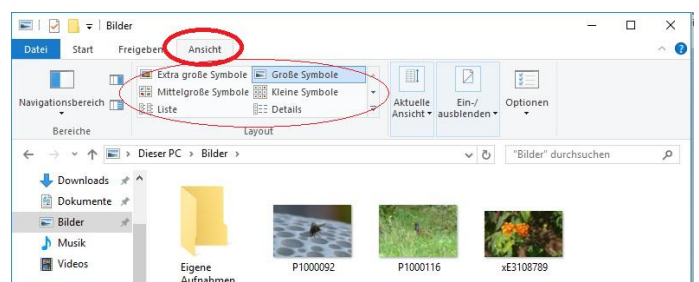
Bilder

Datei Start Freigeben Ansicht

Navigationsbereich
Bereiche

Extra große Symbole
Große Symbole
Mittelgroße Symbole
Kleine Symbole
Liste
Details
Layout

Aktuelle Ansicht
Ein-/ausblenden
Optionen

Dieser PC > Bilder >

"Bilder" durchsuchen

Downloads
Dokumente
Bilder
Musik
Videos

Eigene Aufnahmen
P1000092
P1000116
xE3108789